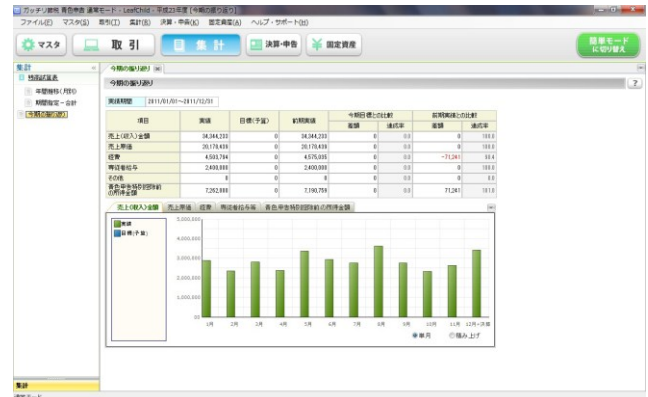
ガッチリ確申 青色申告 通常モード - LeafChild - 平成23年度 [今期の振り返り]

ファイル(F) マスタ(M) 取引(T) 集計(S) 決算・申告(K) 固定資産(A) ヘルプ・サポート(H)

マスタ 取引 集計 決算・申告 固定資産

簡単モード に切り替え

集計

特別試算表

年間推移(月別)

期間指定・合計

今期の振り返り

今期の振り返り

今期の振り返り

実績期間 2011/01/01～2011/12/31

| 項目 | 実績 | 目標(予算) | 前期実績 | 今期目標との比較 増減 | 今期目標との比較 達成率 | 前期実績との比較 増減 | 前期実績との比較 達成率 |
|---|---|---|---|---|---|---|---|
| 売上(収入)金額 | 34,344,233 | 0 | 34,344,233 | 0 | 0.0 | 0 | 100.0 |
| 売上原価 | 20,170,439 | 0 | 20,170,439 | 0 | 0.0 | 0 | 100.0 |
| 経費 | 4,503,794 | 0 | 4,575,035 | 0 | 0.0 | -71,241 | 98.4 |
| 専従者給与等 | 2,400,000 | 0 | 2,400,000 | 0 | 0.0 | 0 | 100.0 |
| その他 | 0 | 0 | 0 | 0 | 0.0 | 0 | 0.0 |
| 青色申告特別控除前の所得金額 | 7,262,000 | 0 | 7,190,759 | 0 | 0.0 | 71,241 | 101.0 |

売上(収入)金額 売上原価 経費 専従者給与等 青色申告特別控除前の所得金額

実績

目標(予算)

5,000,000

4,000,000

3,000,000

2,000,000

1,000,000

0

1月 2月 3月 4月 5月 6月 7月 8月 9月 10月 11月 12月+決算

単月 積み上げ

集計

通常モード